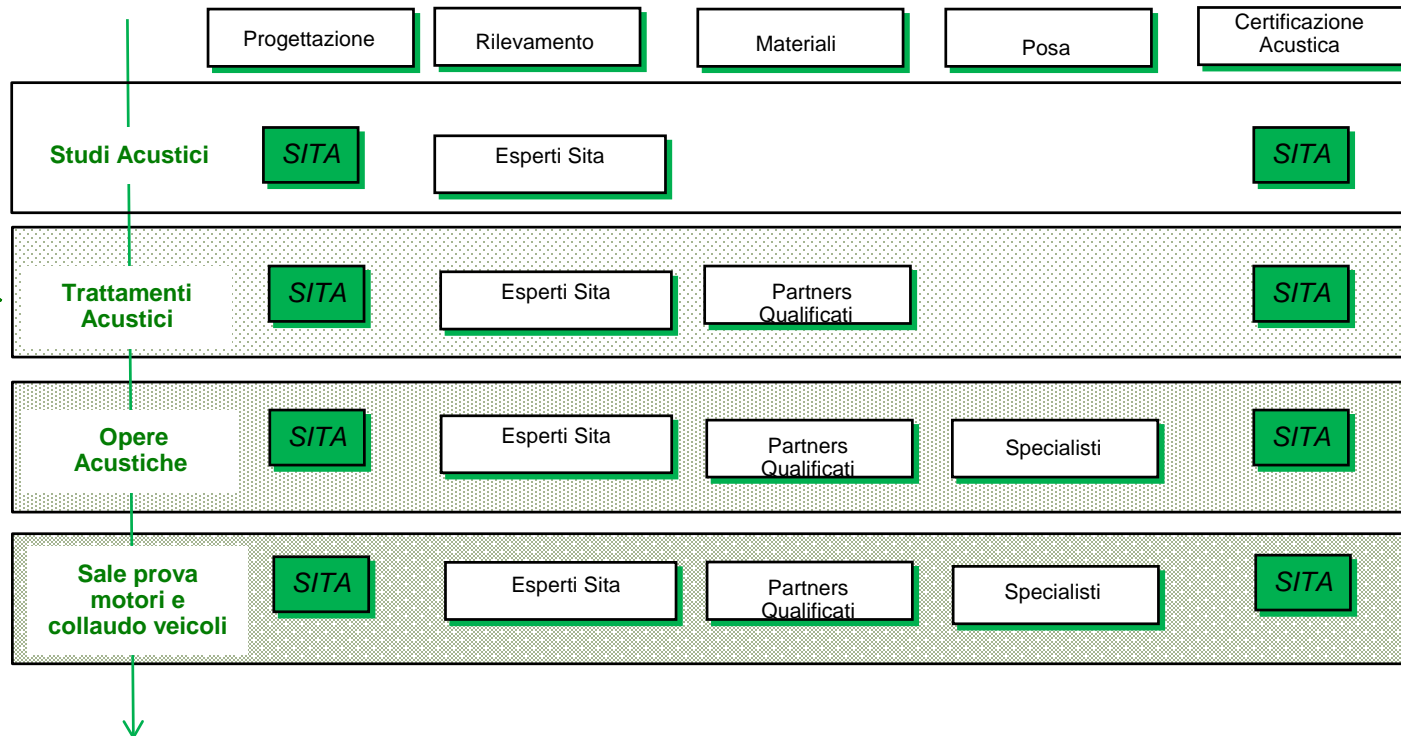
| | Progettazione | Rilevamento | Materiali | Posa | Certificazione Acustica |
|---|---|---|---|---|---|
| Studi Acustici | SITA | Esperti Sita | | | SITA |
| Trattamenti Acustici | SITA | Esperti Sita | Partners Qualificati | | SITA |
| Opere Acustiche | SITA | Esperti Sita | Partners Qualificati | Specialisti | SITA |
| Sale prova motori e collaudo veicoli | SITA | Esperti Sita | Partners Qualificati | Specialisti | SITA |